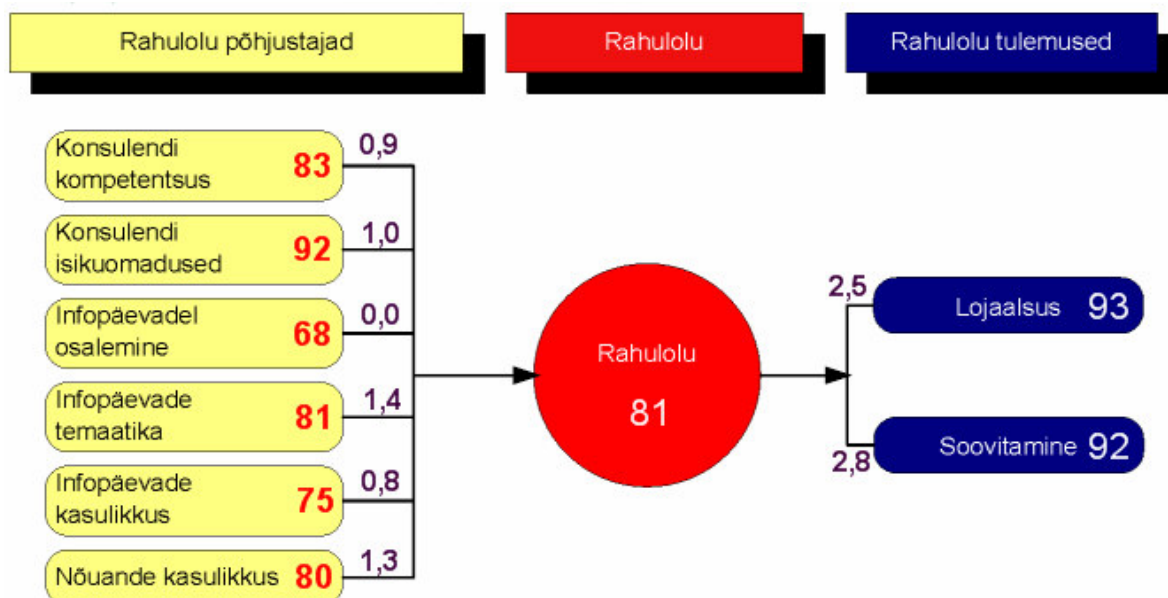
Rahulolu põhjustajad

Rahulolu

Rahulolu tulemused

Konsulendi kompetentsus 83
0,9

Konsulendi isikuomadused 92
1,0

Infopäevadel osalemine 68
0,0

Infopäevade temaatika 81
1,4

Infopäevade kasulikkus 75
0,8

Nõuande kasulikkus 80
1,3

Rahulolu
81

2,5
Lojaalsus 93

2,8
Soovitamine 92